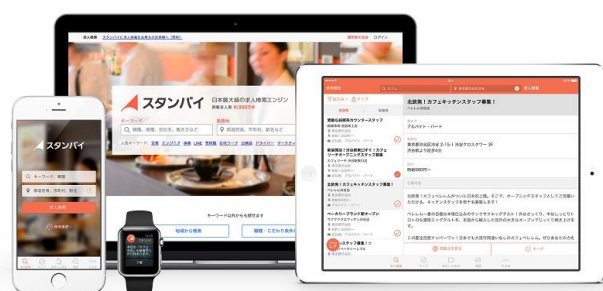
スタンバイ
日本最大級の求人検索エンジン
キーワード
職種、業種、会社名、働き方など
勤務地
都道府県、市町村、駅名など
キーワードは何からでも探せます
地域から検索
職種・こだわり条件から
スタンバイ
キーワード、職種
勤務地、市町村、駅名
求人検索
北欧発！カフェキッチンスタッフ募集！
アルバイト・パート